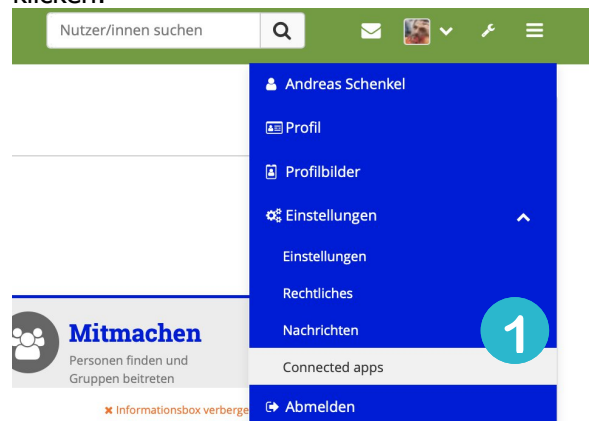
klicken.

Nutzer/innen suchen

Andreas Schenkel
Profil
Profilbilder
Einstellungen
Einstellungen
Rechtliches
Nachrichten
Connected apps
Abmelden

1

Mitmachen
Personen finden und Gruppen beitreten

✖ Informationsbox verberge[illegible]